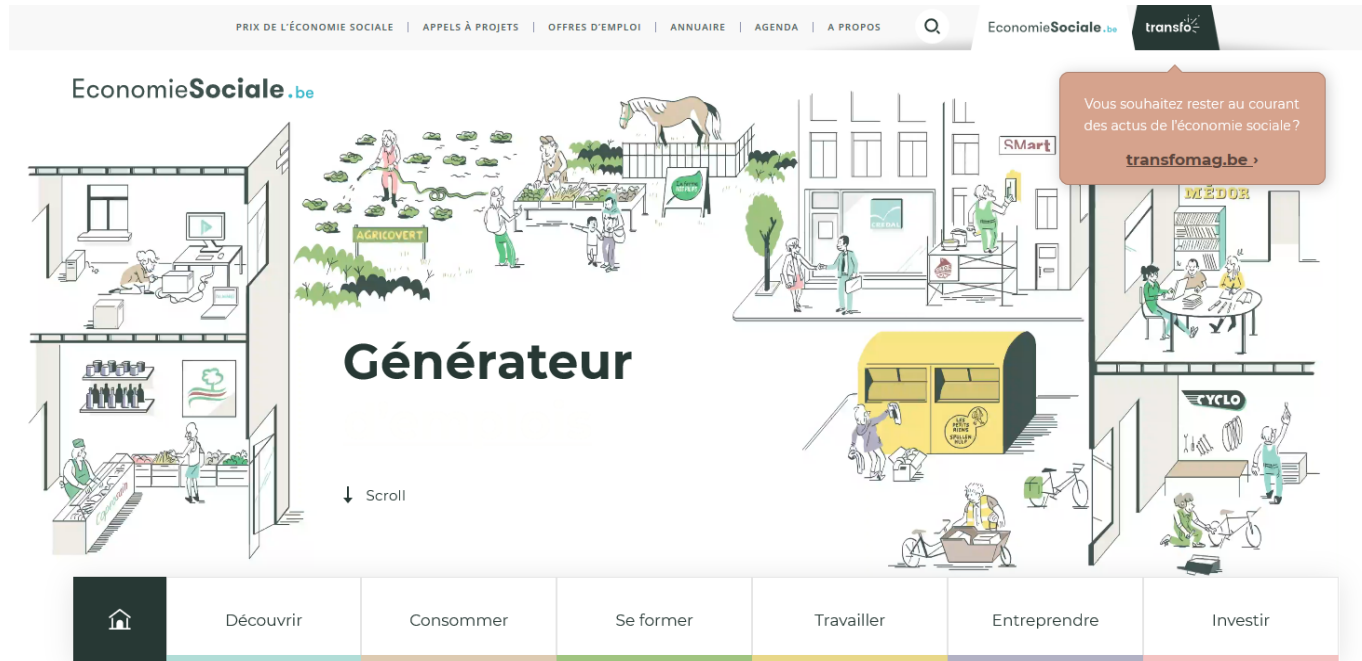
PRIX DE L'ÉCONOMIE SOCIALE | APPELS À PROJETS | OFFRES D'EMPLOI | ANNUAIRE | AGENDA | A PROPOS

EconomieSociale.be

transfo

EconomieSociale.be

Vous souhaitez rester au courant des actus de l'économie sociale?

transfomag.be ›

AGRICOVERT

SMart

MÉDOR

CREDAL

LES PETITS RIENS SPULLENHULP

CYCLO

Générateur

↓ Scroll

Découvrir

Consommer

Se former

Travailler

Entreprendre

Investir